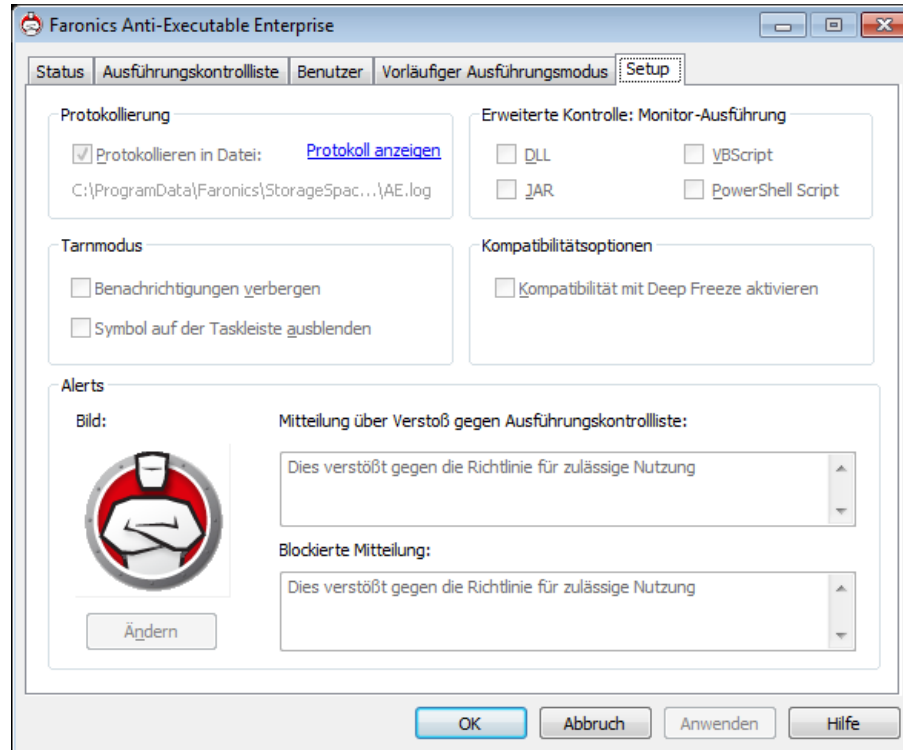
Faronics Anti-Executable Enterprise

Status | Ausführungskontrollliste | Benutzer | Vorläufiger Ausführungsmodus | Setup

Protokollierung

Protokollieren in Datei:

Protokoll anzeigen

C:\ProgramData\Faronics\StorageSpac...\AE.log

Erweiterte Kontrolle: Monitor-Ausführung

DLL

VBScript

JAR

PowerShell Script

Tarnmodus

Benachrichtigungen verbergen

Symbol auf der Taskleiste ausblenden

Kompatibilitätsoptionen

Kompatibilität mit Deep Freeze aktivieren

Alerts

Bild:

Mitteilung über Verstoß gegen Ausführungskontrollliste:

Dies verstößt gegen die Richtlinie für zulässige Nutzung

Blockierte Mitteilung:

Dies verstößt gegen die Richtlinie für zulässige Nutzung

Ändern

OK

Abbruch

Anwenden

Hilfe